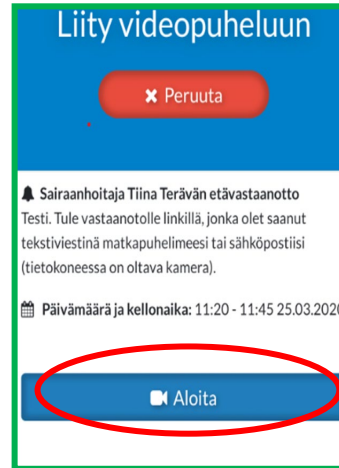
Liity videopuheluun

✖ Peruuta

Sairaanhoitaja Tiina Terävän etävastaanotto
Testi. Tule vastaanotolle linkillä, jonka olet saanut tekstiviestinä matkapuhelimeesi tai sähköpostiisi (tietokoneessa on oltava kamera).

Päivämäärä ja kellonaika: 11:20 - 11:45 25.03.2020

Aloita